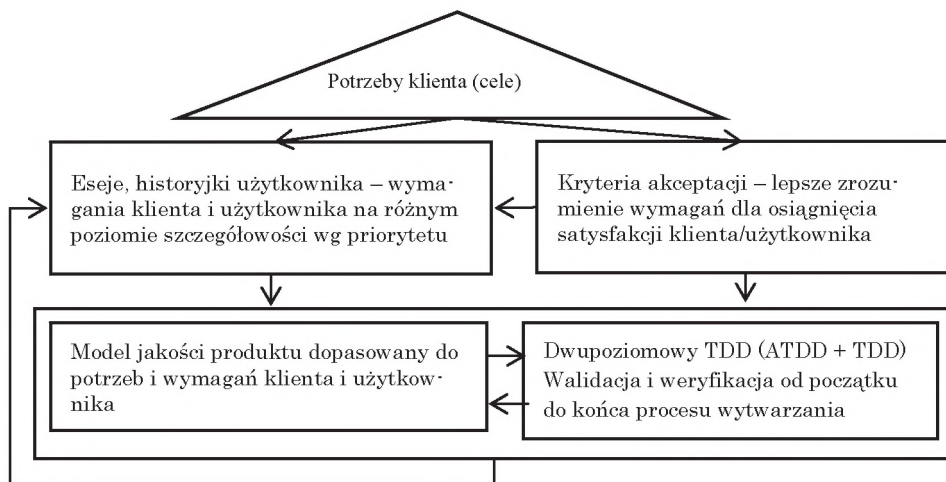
Potrzeby klienta (cele)

Eseje, historyjki użytkownika – wymagania klienta i użytkownika na różnym poziomie szczegółowości wg priorytetu

Kryteria akceptacji – lepsze zrozumienie wymagań dla osiągnięcia satysfakcji klienta/użytkownika

Model jakości produktu dopasowany do potrzeb i wymagań klienta i użytkownika

Dwupoziomowy TDD (ATDD + TDD) Walidacja i weryfikacja od początku do końca procesu wytwarzania